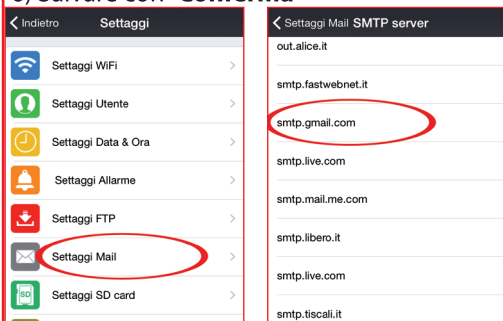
6) Salvare con "Conferma"

Indietro Settaggi

Settaggi WiFi

Settaggi Utente

Settaggi Data & Ora

Settaggi Allarme

Settaggi FTP

Settaggi Mail

Settaggi SD card

Settaggi Mail SMTP server

out.alice.it

smtp.fastwebnet.it

smtp.gmail.com

smtp.live.com

smtp.mail.me.com

smtp.libero.it

smtp.live.com

smtp.tiscali.it